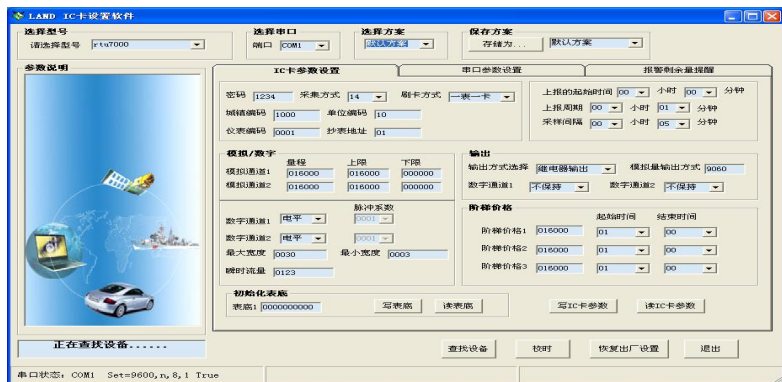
LAND IC卡设置软件

选择型号
请选择型号 rtu7000

选择串口
端口 COM1

选择方案
默认方案

保存方案
存储为... 默认方案

参数说明

IC卡参数设置 | 串口参数设置 | 报警剩余量提醒

密码 1234 采集方式 14 刷卡方式 一表一卡
城镇编码 1000 单位编码 10
仪表编码 0001 抄表地址 01

上报的起始时间 00 小时 00 分钟
上报周期 00 小时 01 分钟
采样间隔 00 小时 05 分钟

模拟/数字
| | 量程 | 上限 | 下限 |
|---|---|---|---|
| 模拟通道1 | 016000 | 016000 | 000000 |
| 模拟通道2 | 016000 | 016000 | 000000 |

脉冲系数
数字通道1 电平 0001
数字通道2 电平 0001
最大宽度 0030 最小宽度 0003
瞬时流量 0123

输出
输出方式选择 继电器输出 模拟量输出方式 9060
数字通道1 不保持 数字通道2 不保持

阶梯价格
| | | 起始时间 | 结束时间 |
|---|---|---|---|
| 阶梯价格1 | 016000 | 01 | 00 |
| 阶梯价格2 | 016000 | 01 | 00 |
| 阶梯价格3 | 016000 | 01 | 00 |

初始化表底
表底1 0000000000 写表底 读表底

写IC卡参数 读IC卡参数

正在查找设备......

查找设备 校时 恢复出厂设置 退出

串口状态: COM1 Set=9600,n,8,1 True